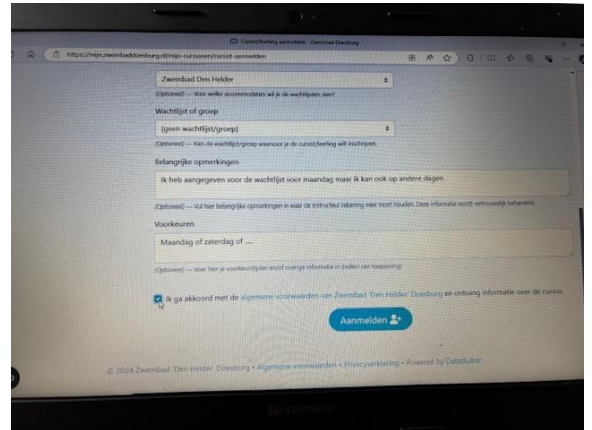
Cursist/leerling aanmelden - Zwembad Doesburg

https://mijn.zwembaddoesburg.nl/mijn-cursussen/cursist-aanmelden

Zwembad Den Helder

(Optioneel) — Voor welke accommodaties wil je de wachtlijsten zien?

Wachtlijst of groep

(geen wachtlijst/groep)

(Optioneel) — Kies de wachtlijst/groep waarvoor je de cursist/leerling wilt inschrijven.

Belangrijke opmerkingen

Ik heb aangegeven voor de wachtlijst voor maandag maar ik kan ook op andere dagen

(Optioneel) — Vul hier belangrijke opmerkingen in waar de instructeur rekening mee moet houden. Deze informatie wordt vertrouwelijk behandeld.

Voorkeuren

Maandag of zaterdag of ....

(Optioneel) — Voer hier je voorkeurstijden en/of overige informatie in (indien van toepassing)

Ik ga akkoord met de algemene voorwaarden van Zwembad 'Den Helder' Doesburg en ontvang informatie over de cursus.

Aanmelden

© 2024 Zwembad 'Den Helder' Doesburg • Algemene voorwaarden • Privacyverklaring • Powered by Datadiuker

lenovo